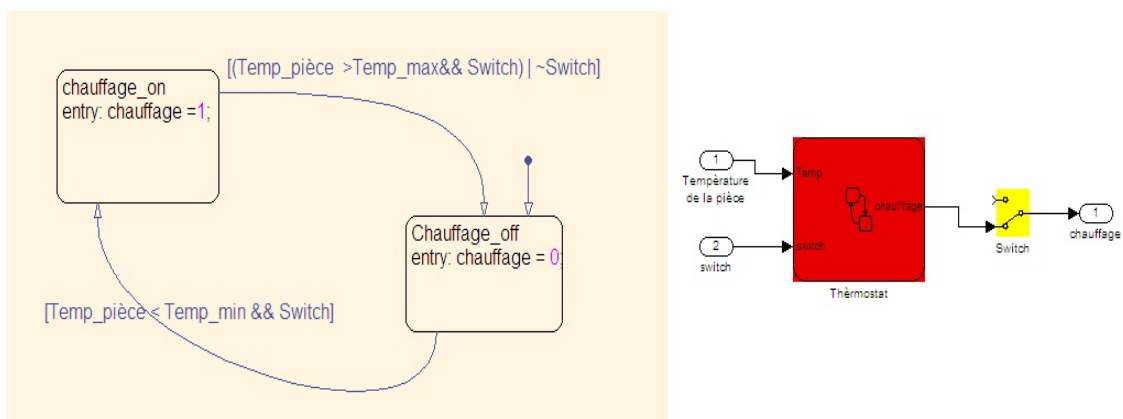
[(Temp_pièce >Temp_max&& Switch) | ~Switch]

chauffage_on
entry: chauffage =1;

Chauffage_off
entry: chauffage = 0;

[Temp_pièce < Temp_min && Switch]

1
Température de la pièce

2
switch

Temp
switch
chauffage
Thèrmostat

Switch

1
chauffage